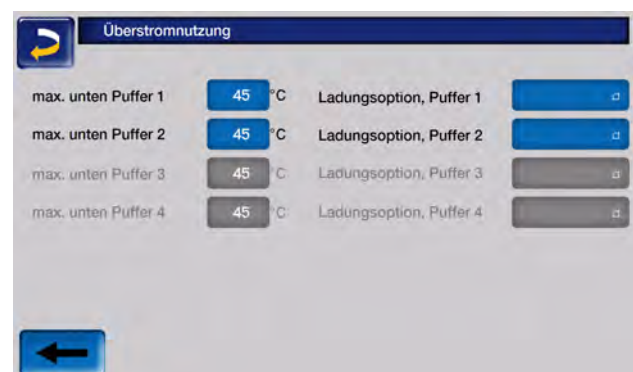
Überstromnutzung

max. unten Puffer 1 45 °C
max. unten Puffer 2 45 °C
max. unten Puffer 3 45 °C
max. unten Puffer 4 45 °C

Ladungsoption, Puffer 1
Ladungsoption, Puffer 2
Ladungsoption, Puffer 3
Ladungsoption, Puffer 4